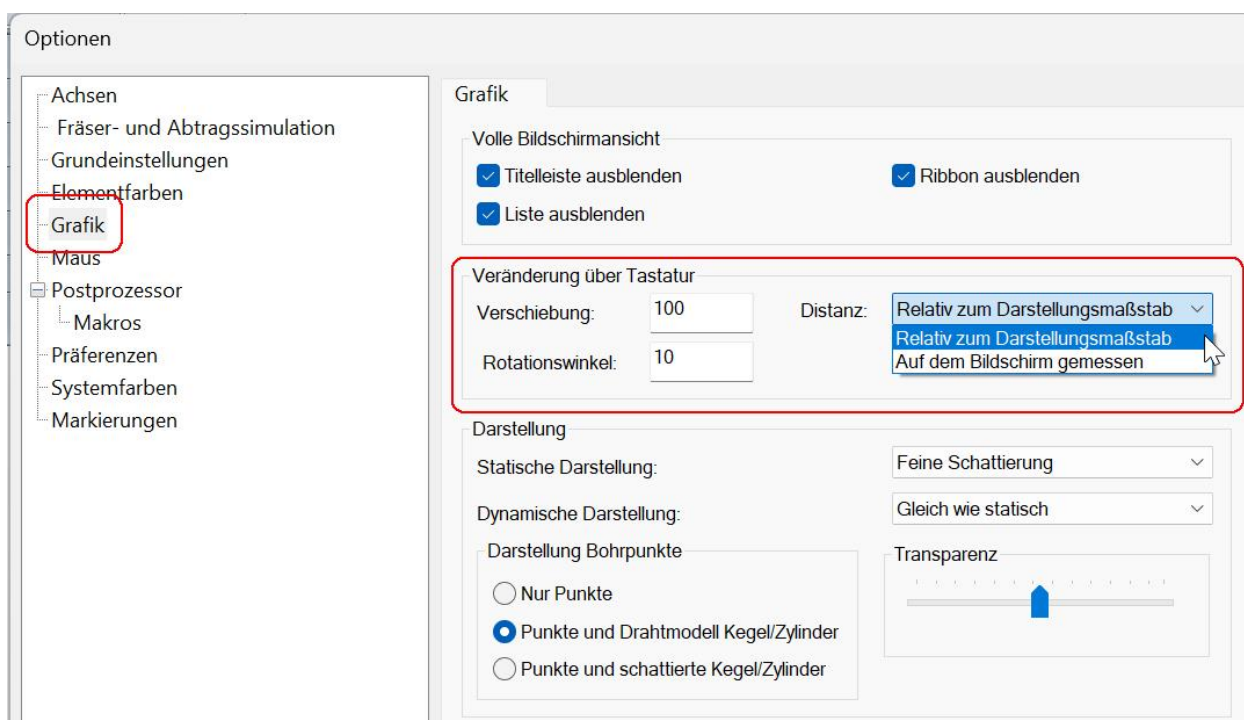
Optionen

Achsen
Fräser- und Abtragssimulation
Grundeinstellungen
Elementfarben
Grafik
Maus
Postprozessor
Makros
Präferenzen
Systemfarben
Markierungen

Grafik

Volle Bildschirmansicht
Titelleiste ausblenden
Ribbon ausblenden
Liste ausblenden

Veränderung über Tastatur
Verschiebung: 100
Distanz: Relativ zum Darstellungsmaßstab
Relativ zum Darstellungsmaßstab
Auf dem Bildschirm gemessen
Rotationswinkel: 10

Darstellung
Statische Darstellung: Feine Schattierung
Dynamische Darstellung: Gleich wie statisch
Darstellung Bohrpunkte
Nur Punkte
Punkte und Drahtmodell Kegel/Zylinder
Punkte und schattierte Kegel/Zylinder
Transparenz